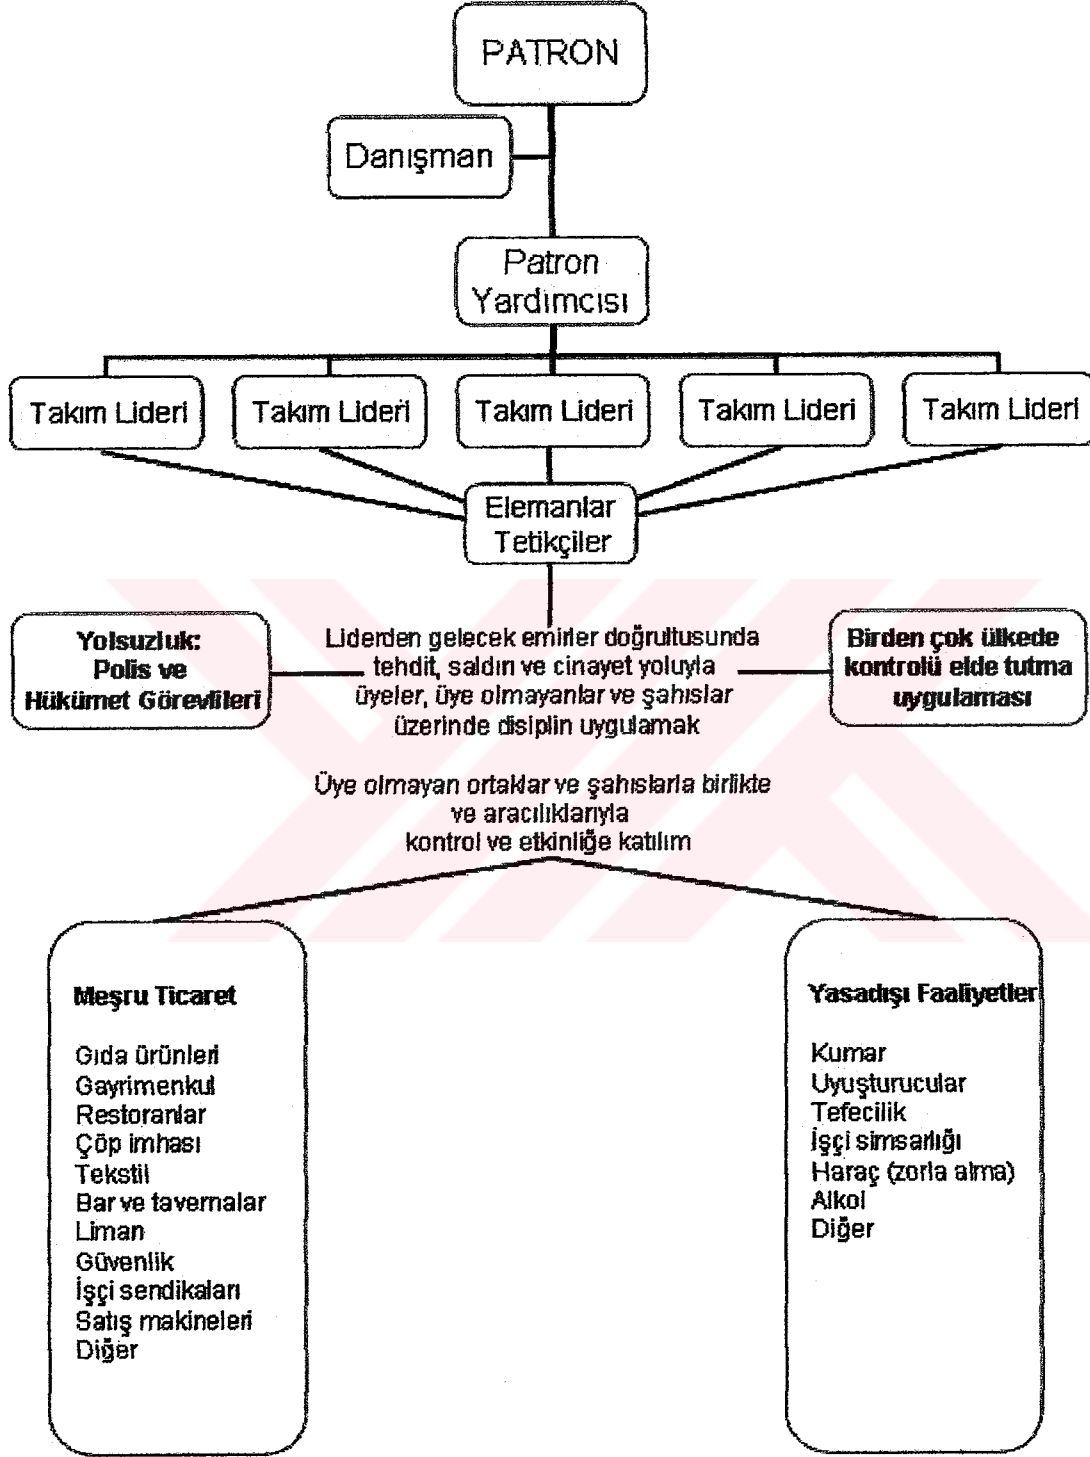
PATRON

Danışman

Patron Yardımcısı

Takım Lideri

Takım Lideri

Takım Lideri

Takım Lideri

Takım Lideri

Elemanlar Tetikçiler

Yolsuzluk: Polis ve Hükümet Görevlileri

Liderden gelecek emirler doğrultusunda tehdit, saldırı ve cinayet yoluyla üyeler, üye olmayanlar ve şahıslar üzerinde disiplin uygulamak

Birden çok ülkede kontrolü elde tutma uygulaması

Üye olmayan ortaklar ve şahıslarla birlikte ve aracılıklarıyla kontrol ve etkinliğe katılım

Meşru Ticaret

Gıda ürünleri
Gayrimenkul
Restoranlar
Çöp imhası
Tekstil
Bar ve tavernalar
Liman
Güvenlik
İşçi sendikaları
Satış makineleri
Diğer

Yasadışı Faaliyetler

Kumar
Uyuşturucular
Tefecilik
İşçi simsarlığı
Haraç (zorla alma)
Alkol
Diğer